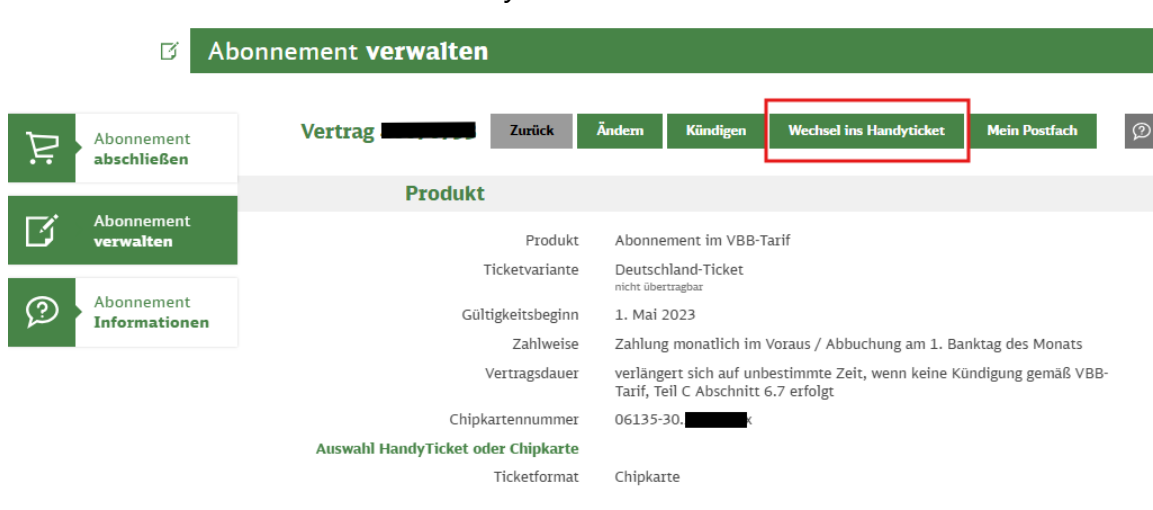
Abonnement **verwalten**

Abonnement abschließen

Abonnement verwalten

Abonnement Informationen

Vertrag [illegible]

Zurück

Ändern

Kündigen

Wechsel ins Handyticket

Mein Postfach

Produkt

| | |
|---|---|
| Produkt | Abonnement im VBB-Tarif |
| Ticketvariante | Deutschland-Ticket nicht übertragbar |
| Gültigkeitsbeginn | 1. Mai 2023 |
| Zahlweise | Zahlung monatlich im Voraus / Abbuchung am 1. Banktag des Monats |
| Vertragsdauer | verlängert sich auf unbestimmte Zeit, wenn keine Kündigung gemäß VBB-Tarif, Teil C Abschnitt 6.7 erfolgt |
| Chipkartennummer | 06135-30.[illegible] |

Auswahl HandyTicket oder Chipkarte

| | |
|---|---|
| Ticketformat | Chipkarte |